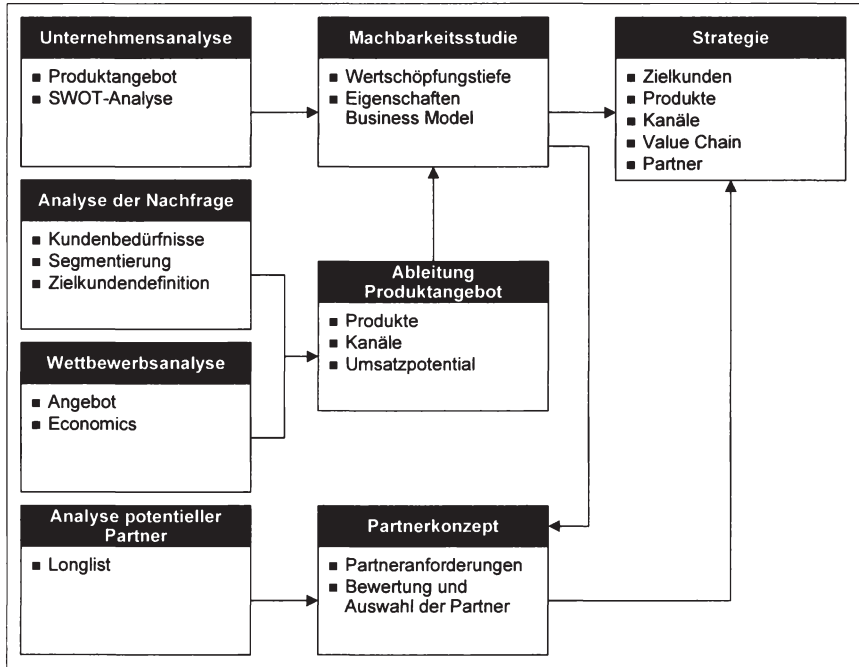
Unternehmensanalyse
■ Produktangebot
■ SWOT-Analyse

Machbarkeitsstudie
■ Wertschöpfungstiefe
■ Eigenschaften Business Model

Strategie
■ Zielkunden
■ Produkte
■ Kanäle
■ Value Chain
■ Partner

Analyse der Nachfrage
■ Kundenbedürfnisse
■ Segmentierung
■ Zielkundendefinition

Ableitung Produktangebot
■ Produkte
■ Kanäle
■ Umsatzpotential

Wettbewerbsanalyse
■ Angebot
■ Economics

Analyse potentieller Partner
■ Longlist

Partnerkonzept
■ Partneranforderungen
■ Bewertung und Auswahl der Partner